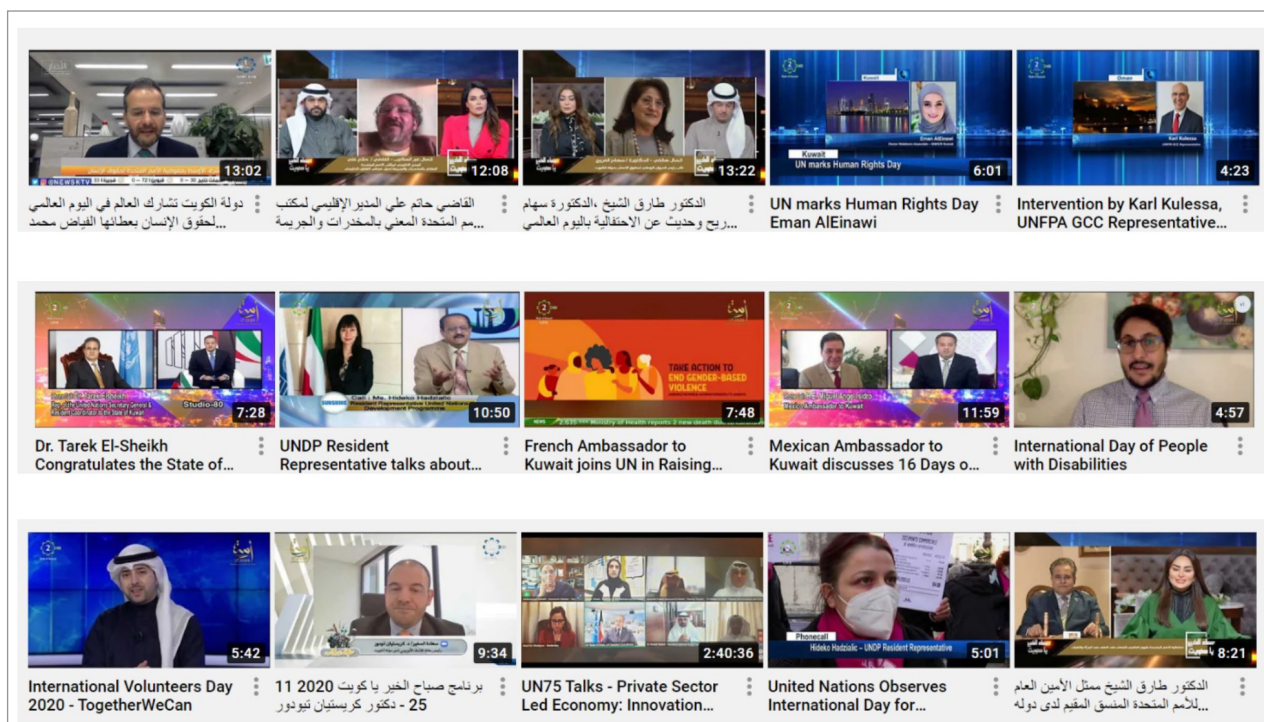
13:02
دولة الكويت تشارك العالم في اليوم العالمي لحقوق الإنسان بعطائها الفياض محمد...

12:08
القاضي حاتم علي المدير الإقليمي لمكتب الأمم المتحدة المعني بالمخدرات والجريمة...

13:22
الدكتور طارق الشيخ ،الدكتورة سهام ريح وحديث عن الاحتفالية باليوم العالمي...

Kuwait
UN marks Human Rights Day
6:01
UN marks Human Rights Day Eman AlEinawi

Oman
Karl Kulessa
4:23
Intervention by Karl Kulessa, UNFPA GCC Representative...

7:28
Dr. Tarek El-Sheikh Congratulates the State of...

10:50
UNDP Resident Representative talks about...

TAKE ACTION TO END GENDER-BASED VIOLENCE
7:48
French Ambassador to Kuwait joins UN in Raising...

11:59
Mexican Ambassador to Kuwait discusses 16 Days o...

4:57
International Day of People with Disabilities

5:42
International Volunteers Day 2020 - TogetherWeCan

9:34
برنامج صباح الخير يا كويت 2020 11 25 - دكتور كريستيان تيودور

2:40:36
UN75 Talks - Private Sector Led Economy: Innovation...

Hideko Hadzialic - UNDP Resident Representative
5:01
United Nations Observes International Day for...

8:21
الدكتور طارق الشيخ ممثل الأمين العام للأمم المتحدة المنسق المقيم لدى دولة...